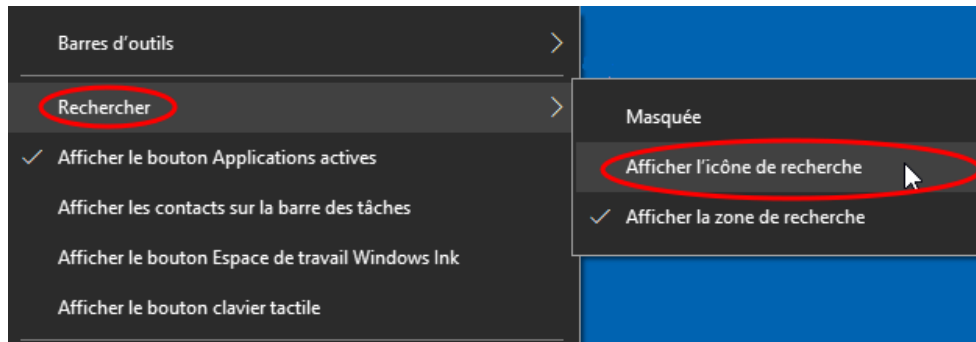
Barres d'outils

Rechercher

✓ Afficher le bouton Applications actives

Afficher les contacts sur la barre des tâches

Afficher le bouton Espace de travail Windows Ink

Afficher le bouton clavier tactile

Masquée

Afficher l'icône de recherche

✓ Afficher la zone de recherche